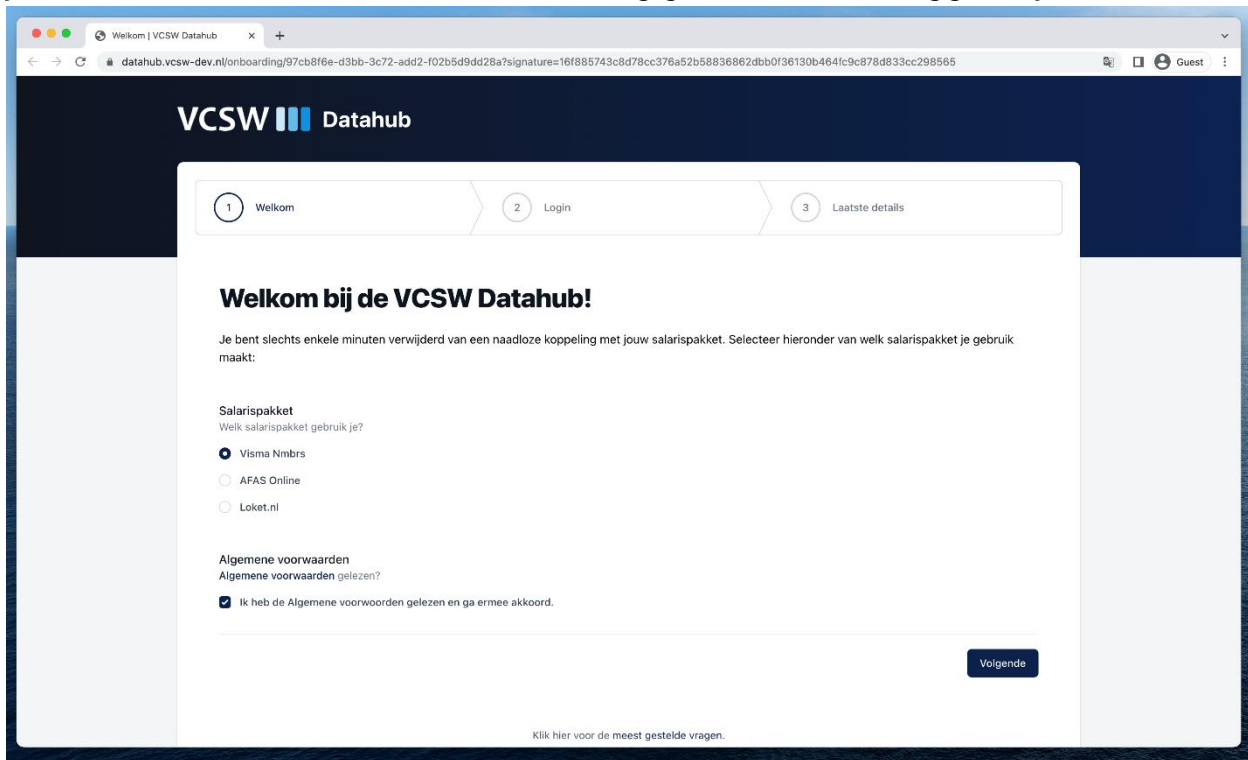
Welkom | VCSW Datahub

datahub.vcsw-dev.nl/onboarding/97cb8f6e-d3bb-3c72-add2-f02b5d9dd28a?signature=16f885743c8d78cc376a52b58836862dbb0f36130b464fc9c878d833cc298565

Guest

VCSW Datahub

1 Welkom

2 Login

3 Laatste details

Welkom bij de VCSW Datahub!

Je bent slechts enkele minuten verwijderd van een naadloze koppeling met jouw salarispakket. Selecteer hieronder van welk salarispakket je gebruik maakt:

Salarispakket
Welk salarispakket gebruik je?

Visma Nmbrs

AFAS Online

Loket.nl

Algemene voorwaarden
Algemene voorwaarden gelezen?

Ik heb de Algemene voorwoorden gelezen en ga ermee akkoord.

Volgende

Klik hier voor de meest gestelde vragen.